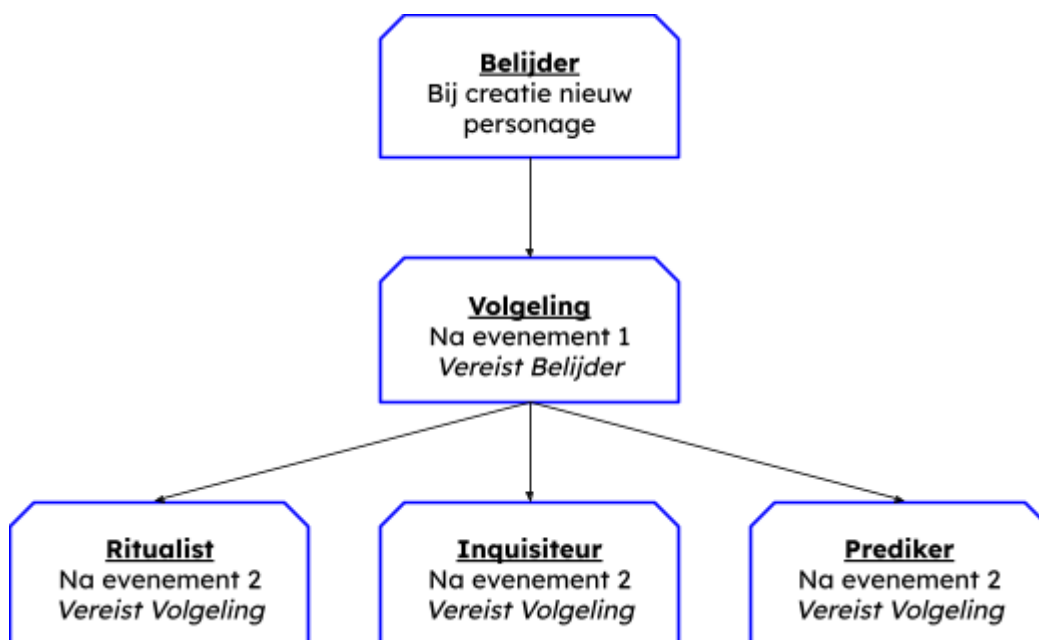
Belijder
Bij creatie nieuw personage

Volgeling
Na evenement 1
Vereist Belijder

Ritualist
Na evenement 2
Vereist Volgeling

Inquisiteur
Na evenement 2
Vereist Volgeling

Prediker
Na evenement 2
Vereist Volgeling